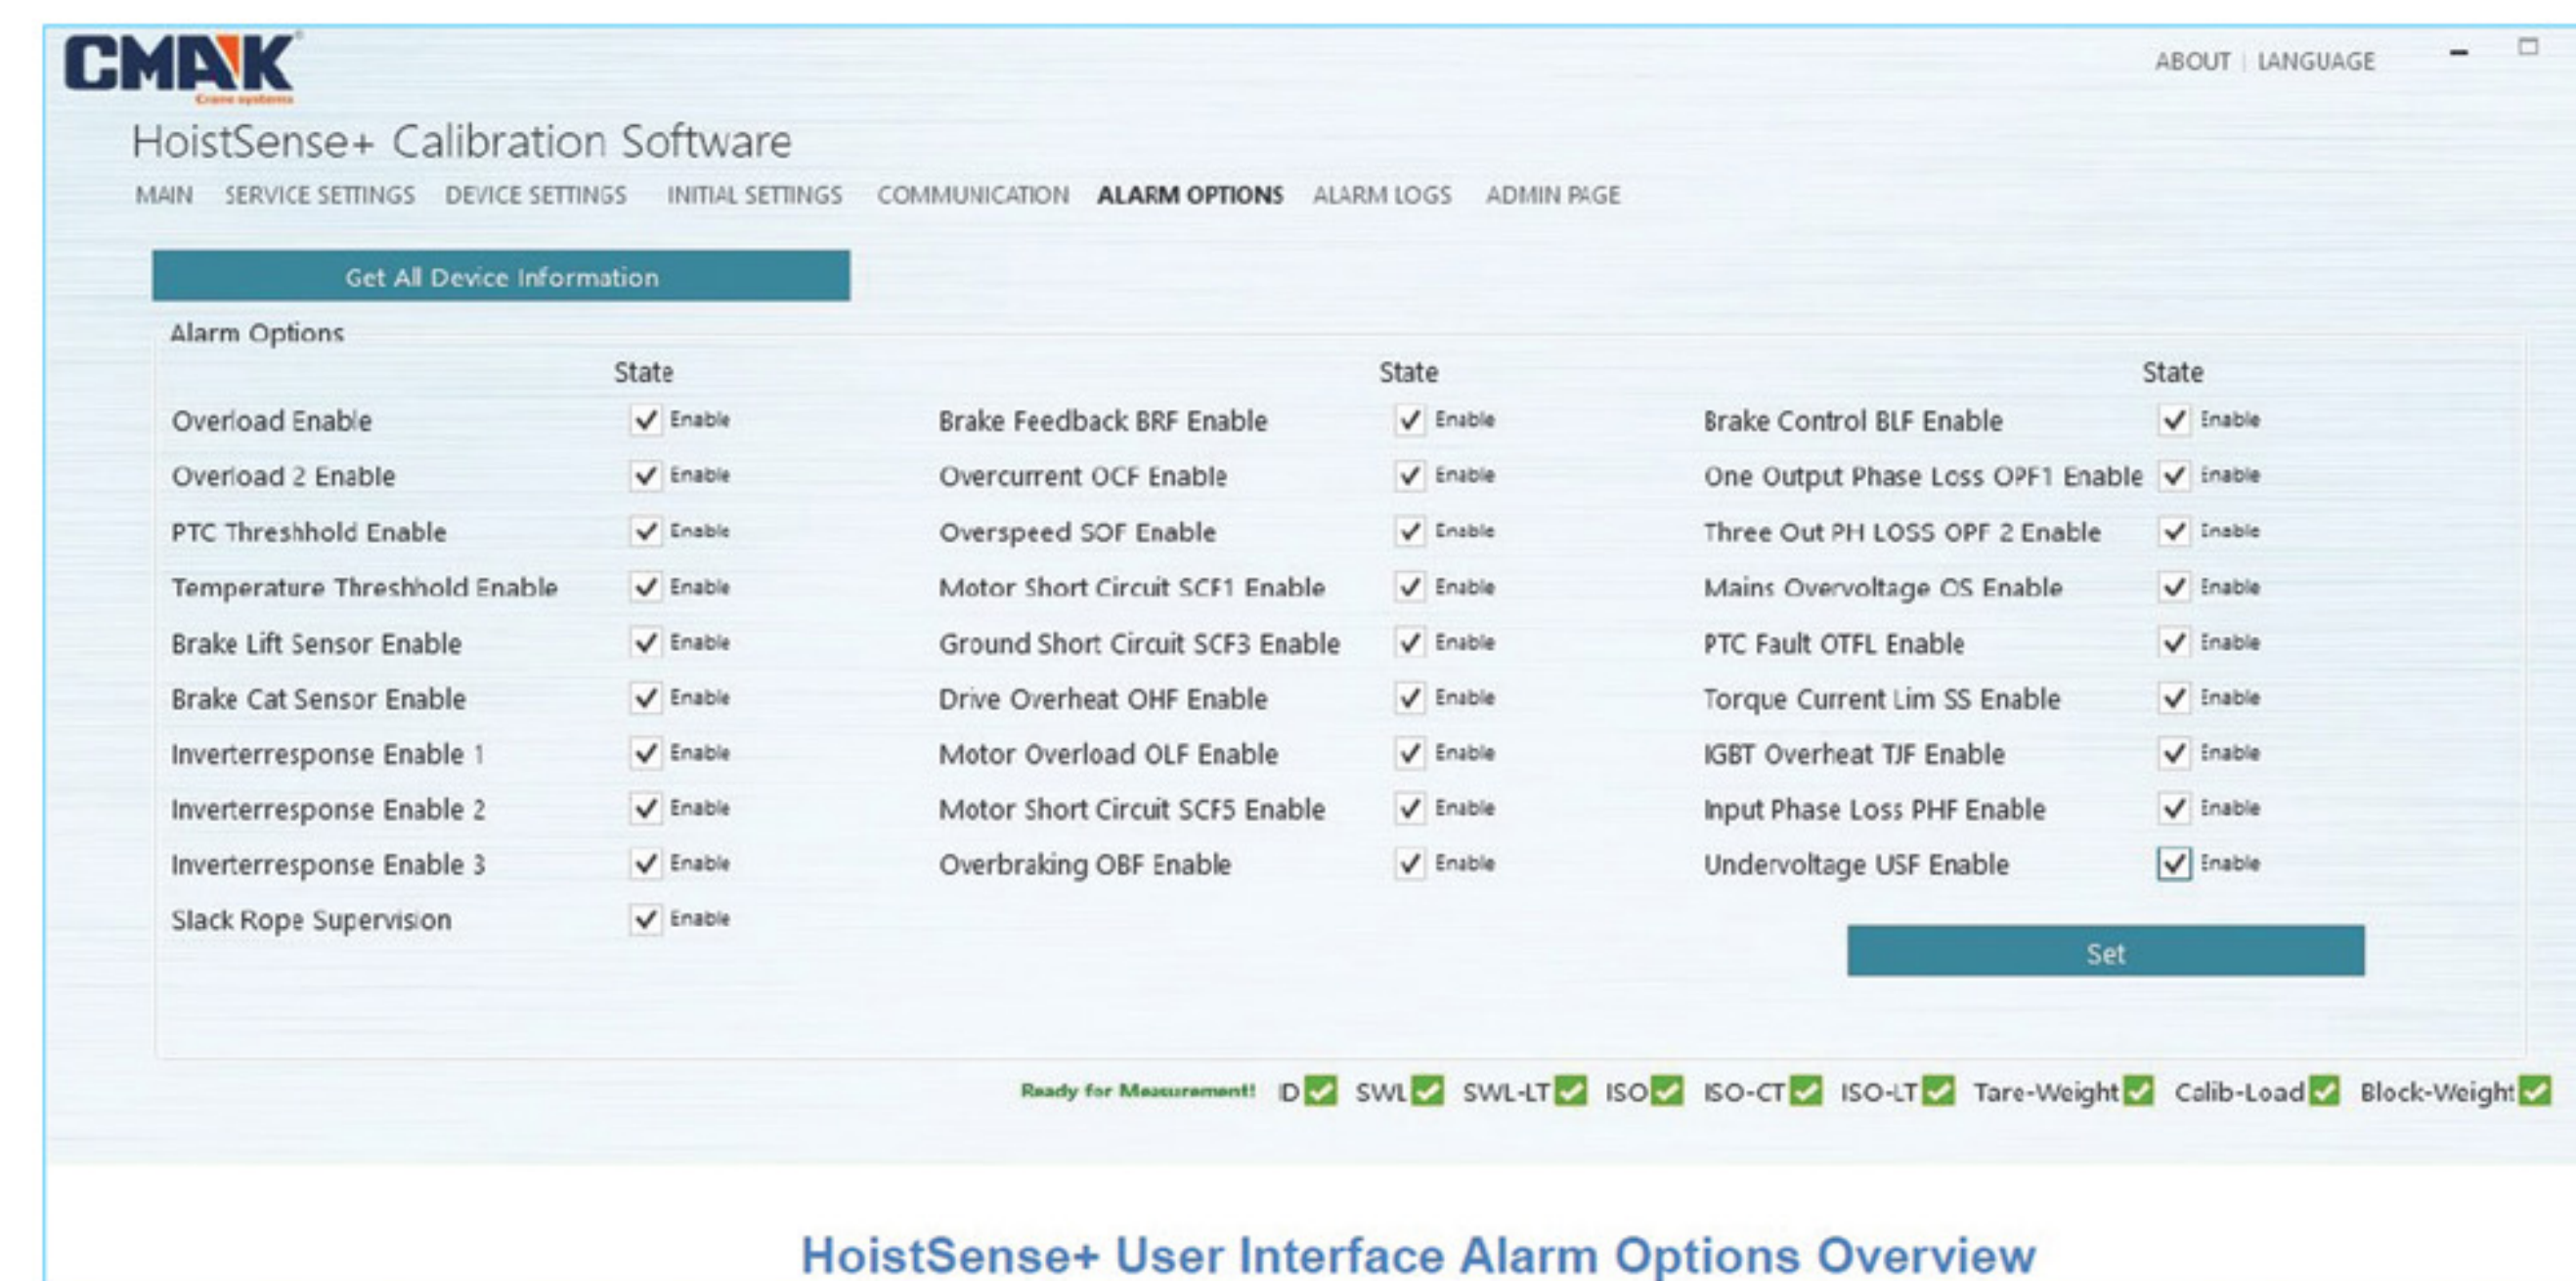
CMAK
Crane systems

ABOUT | LANGUAGE

HoistSense+ Calibration Software

MAIN SERVICE SETTINGS DEVICE SETTINGS INITIAL SETTINGS COMMUNICATION ALARM OPTIONS ALARM LOGS ADMIN PAGE

Get All Device Information

Alarm Options

| | State | | State | | State |
|---|---|---|---|---|---|
| Overload Enable | Enable | Brake Feedback BRF Enable | Enable | Brake Control BLF Enable | Enable |
| Overload 2 Enable | Enable | Overcurrent OCF Enable | Enable | One Output Phase Loss OPF1 Enable | Enable |
| PTC Threshhold Enable | Enable | Overspeed SOF Enable | Enable | Three Out PH LOSS OPF 2 Enable | Enable |
| Temperature Threshhold Enable | Enable | Motor Short Circuit SCF1 Enable | Enable | Mains Overvoltage OS Enable | Enable |
| Brake Lift Sensor Enable | Enable | Ground Short Circuit SCF3 Enable | Enable | PTC Fault OTFL Enable | Enable |
| Brake Cat Sensor Enable | Enable | Drive Overheat OHF Enable | Enable | Torque Current Lim SS Enable | Enable |
| Inverterresponse Enable 1 | Enable | Motor Overload OLF Enable | Enable | IGBT Overheat TJF Enable | Enable |
| Inverterresponse Enable 2 | Enable | Motor Short Circuit SCF5 Enable | Enable | Input Phase Loss PHF Enable | Enable |
| Inverterresponse Enable 3 | Enable | Overbraking OBF Enable | Enable | Undervoltage USF Enable | Enable |
| Slack Rope Supervision | Enable | | | | |

Set

Ready for Measurement! ID SWL SWL-LT ISO ISO-CT ISO-LT Tare-Weight Calib-Load Block-Weight

HoistSense+ User Interface Alarm Options Overview